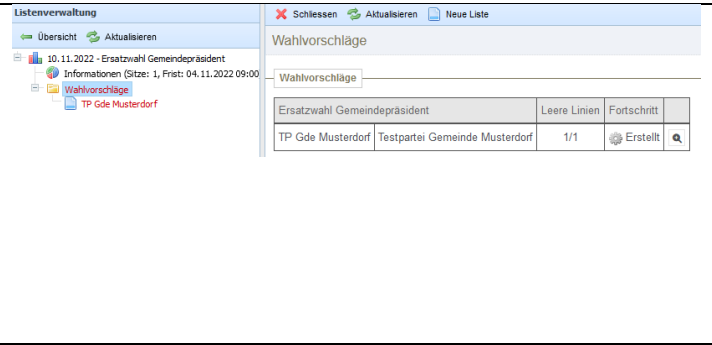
Listenverwaltung

Übersicht Aktualisieren

10.11.2022 - Ersatzwahl Gemeindepräsident
Informationen (Sitze: 1, Frist: 04.11.2022 09:00
Wahlvorschläge
TP Gde Musterdorf

Schliessen Aktualisieren Neue Liste

Wahlvorschläge

Wahlvorschläge

| Ersatzwahl Gemeindepräsident | | Leere Linien | Fortschritt | |
|---|---|---|---|---|
| TP Gde Musterdorf | Testpartei Gemeinde Musterdorf | 1/1 | Erstellt | |